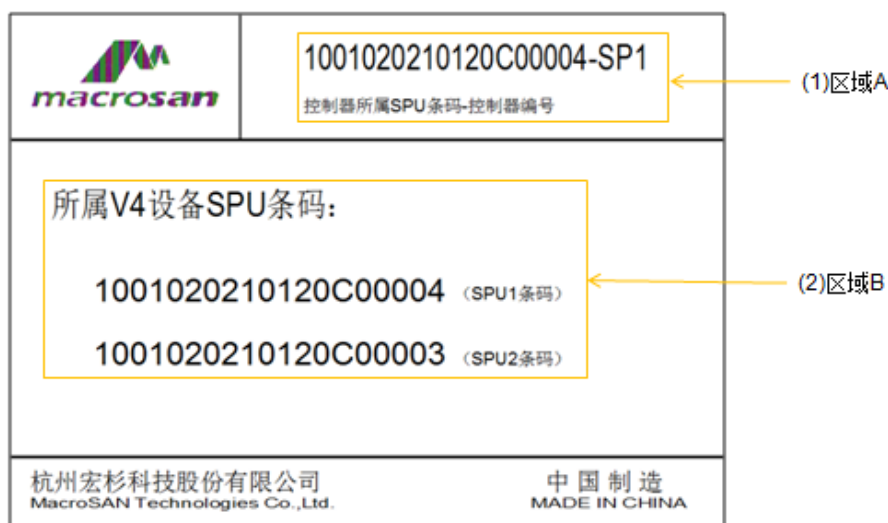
macrosan

1001020210120C00004-SP1
控制器所属SPU条码-控制器编号

(1)区域A

所属V4设备SPU条码：

1001020210120C00004 （SPU1条码）

1001020210120C00003 （SPU2条码）

(2)区域B

杭州宏杉科技股份有限公司
MacroSAN Technologies Co.,Ltd.

中 国 制 造
MADE IN CHINA